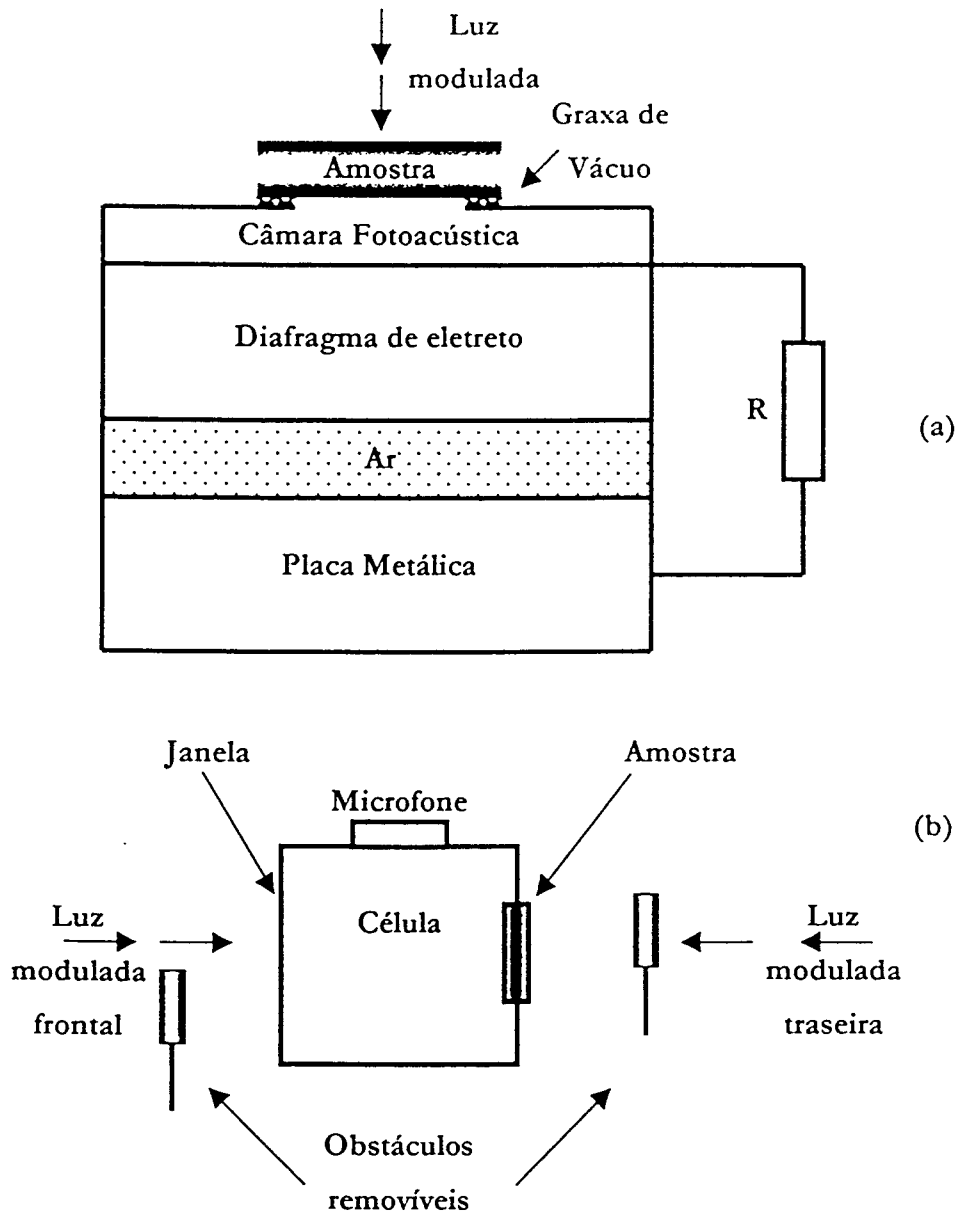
Luz modulada

Graxa de Vácuo

Amostra

Câmara Fotoacústica

Diafragma de eletreto

Ar

Placa Metálica

R

(a)

Janela

Microfone

Amostra

(b)

Luz modulada frontal

Célula

Luz modulada traseira

Obstáculos removíveis